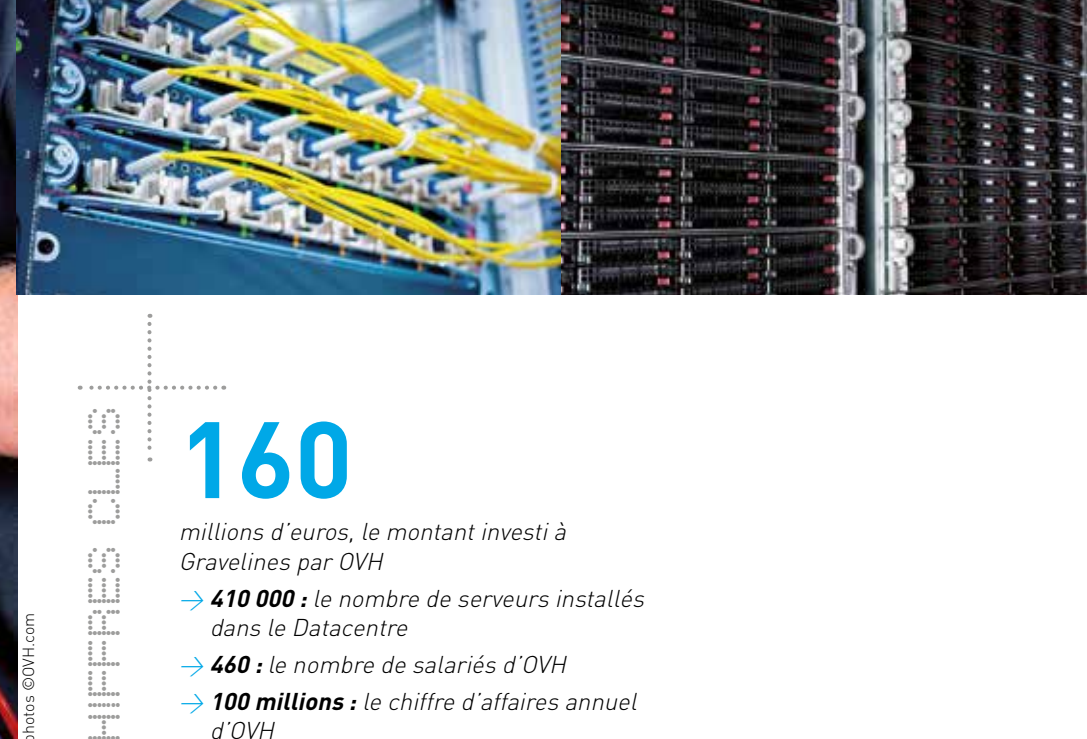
HIFFRES CLES

160

millions d'euros, le montant investi à Gravelines par OVH

→ **410 000 :** le nombre de serveurs installés dans le Datacentre

→ **460 :** le nombre de salariés d'OVH

→ **100 millions :** le chiffre d'affaires annuel d'OVH

photos ©OVH.com